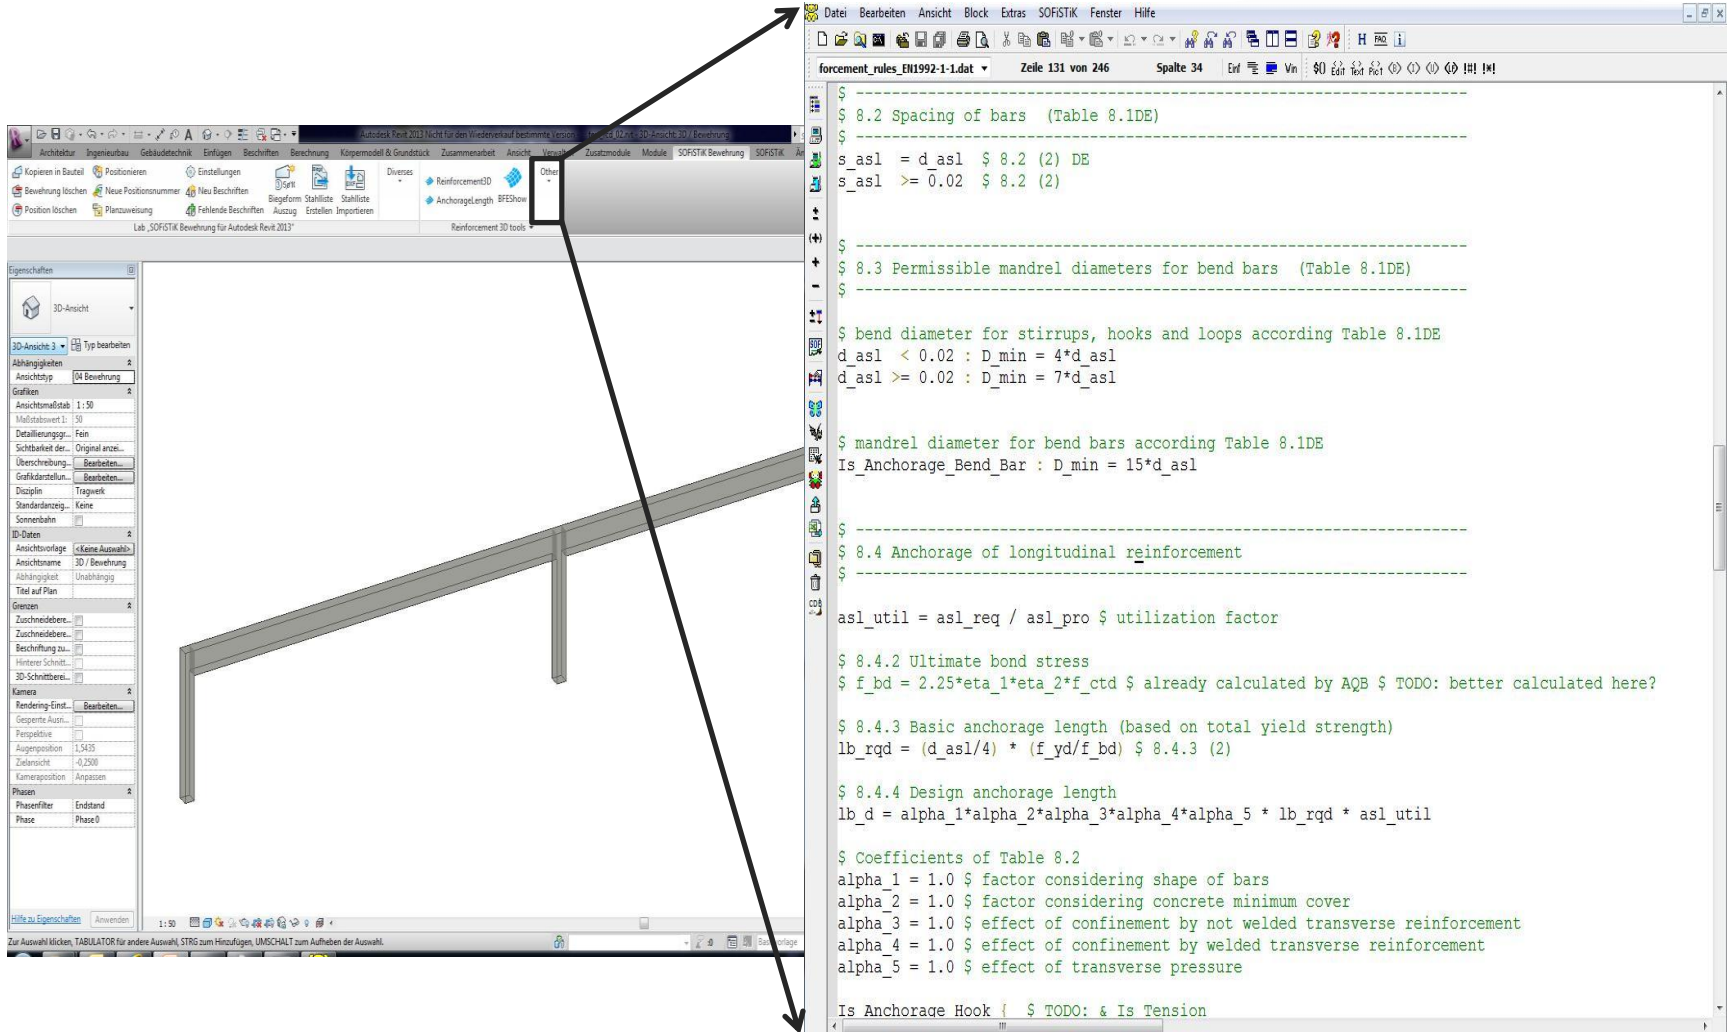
Autodesk Revit 2013 | Nicht für den Wiederverkauf bestimmte Version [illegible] 3D-Ansicht: 3D / Bewehrung

Architektur Ingenieurbau Gebäudetechnik Einfügen Beschriften Berechnung Körpermodell & Grundstück Zusammenarbeit Ansicht Verwalten Zusatzmodule Module SOFiSTiK Bewehrung SOFiSTiK

Kopieren in Bauteil Positionieren Einstellungen
Bewehrung löschen Neue Positionsnummer Neu Beschriften
Position löschen Planzuweisung Fehlende Beschriften
Biegeform Auszug Stahlliste Erstellen Stahlliste Importieren
Diverses
Reinforcement3D
AnchorageLength BFEShow
Other
Lab „SOFiSTiK Bewehrung für Autodesk Revit 2013"
Reinforcement 3D tools

Eigenschaften
3D-Ansicht
3D-Ansicht: 3 Typ bearbeiten
Abhängigkeiten
Ansichtstyp 04 Bewehrung
Grafiken
Ansichtsmaßstab 1 : 50
Maßstabswert 1: 50
Detaillierungsgr... Fein
Sichtbarkeit der... Original anzei...
Überschreibung... Bearbeiten...
Grafikdarstellun... Bearbeiten...
Disziplin Tragwerk
Standardanzeig... Keine
Sonnenbahn
ID-Daten
Ansichtsvorlage <Keine Auswahl>
Ansichtsname 3D / Bewehrung
Abhängigkeit Unabhängig
Titel auf Plan
Grenzen
Zuschneidebere...
Zuschneidebere...
Beschriftung zu...
Hinterer Schnitt...
3D-Schnittberei...
Kamera
Rendering-Einst... Bearbeiten...
Gesperrte Ausri...
Perspektive
Augenposition 1,5435
Zielansicht -0,2500
Kameraposition Anpassen
Phasen
Phasenfilter Endstand
Phase Phase 0
Hilfe zu Eigenschaften Anwenden
1 : 50
Zur Auswahl klicken, TABULATOR für andere Auswahl, STRG zum Hinzufügen, UMSCHALT zum Aufheben der Auswahl.

Datei Bearbeiten Ansicht Block Extras SOFiSTiK Fenster Hilfe
H
forcement_rules_EN1992-1-1.dat Zeile 131 von 246 Spalte 34

$ ----------------------------------------------------------------
$ 8.2 Spacing of bars (Table 8.1DE)
$ ----------------------------------------------------------------
s_asl = d_asl $ 8.2 (2) DE
s_asl >= 0.02 $ 8.2 (2)

$ ----------------------------------------------------------------
$ 8.3 Permissible mandrel diameters for bend bars (Table 8.1DE)
$ ----------------------------------------------------------------

$ bend diameter for stirrups, hooks and loops according Table 8.1DE
d_asl < 0.02 : D_min = 4*d_asl
d_asl >= 0.02 : D_min = 7*d_asl

$ mandrel diameter for bend bars according Table 8.1DE
Is_Anchorage_Bend_Bar : D_min = 15*d_asl

$ ----------------------------------------------------------------
$ 8.4 Anchorage of longitudinal reinforcement
$ ----------------------------------------------------------------

asl_util = asl_req / asl_pro $ utilization factor

$ 8.4.2 Ultimate bond stress
$ f_bd = 2.25*eta_1*eta_2*f_ctd $ already calculated by AQB $ TODO: better calculated here?

$ 8.4.3 Basic anchorage length (based on total yield strength)
lb_rqd = (d_asl/4) * (f_yd/f_bd) $ 8.4.3 (2)

$ 8.4.4 Design anchorage length
lb_d = alpha_1*alpha_2*alpha_3*alpha_4*alpha_5 * lb_rqd * asl_util

$ Coefficients of Table 8.2
alpha_1 = 1.0 $ factor considering shape of bars
alpha_2 = 1.0 $ factor considering concrete minimum cover
alpha_3 = 1.0 $ effect of confinement by not welded transverse reinforcement
alpha_4 = 1.0 $ effect of confinement by welded transverse reinforcement
alpha_5 = 1.0 $ effect of transverse pressure

Is_Anchorage_Hook { $ TODO: & Is_Tension